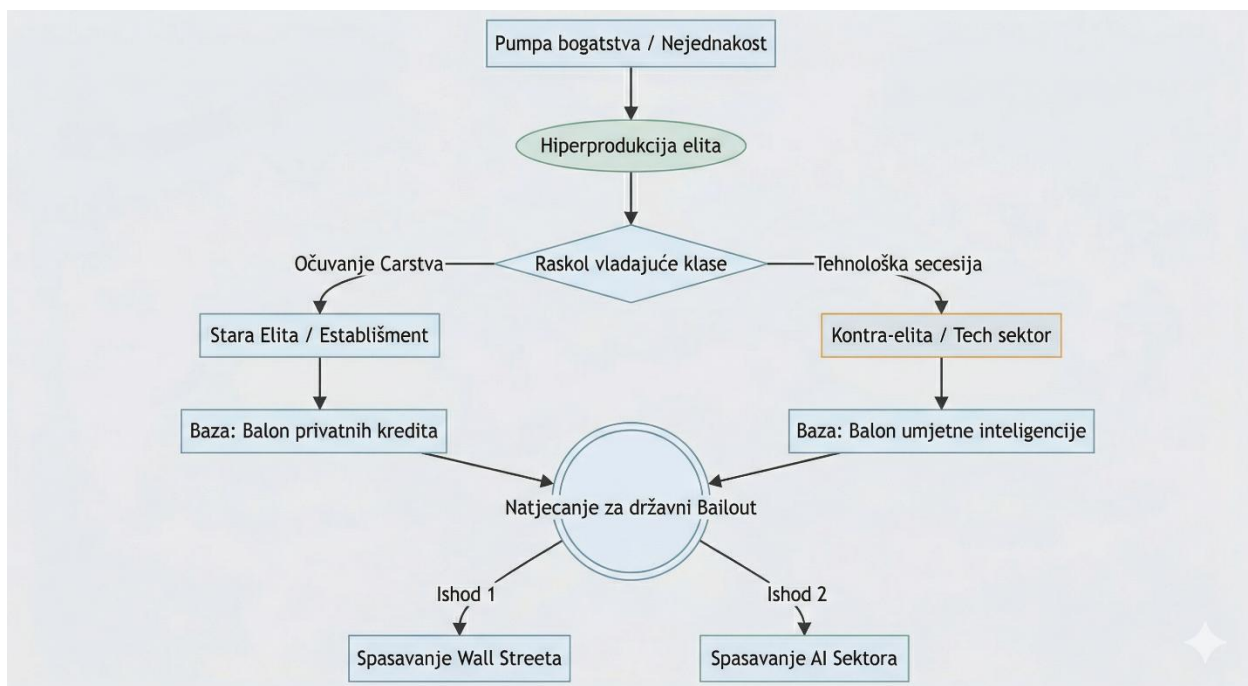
Pumpa bogatstva / Nejednakost

Hiperprodukcija elita

Raskol vladajuće klase

Očuvanje Carstva

Tehnološka secesija

Stara Elita / Establišment

Kontra-elita / Tech sektor

Baza: Balon privatnih kredita

Baza: Balon umjetne inteligencije

Natjecanje za državni Bailout

Ishod 1

Ishod 2

Spasavanje Wall Streeta

Spasavanje AI Sektora